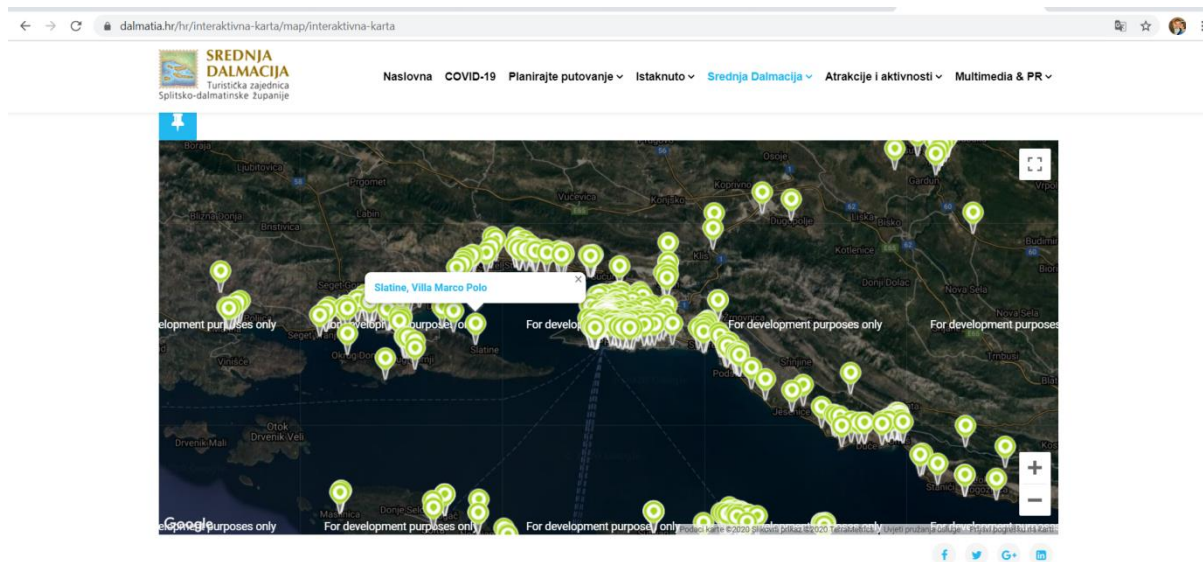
dalmatia.hr/hr/interaktivna-karta/map/interaktivna-karta

SREDNJA DALMACIJA
Turistička zajednica Splitsko-dalmatinske županije

Naslovna COVID-19 Planirajte putovanje Istaknuto Srednja Dalmacija Atrakcije i aktivnosti Multimedia & PR

Slatine, Villa Marco Polo

Boraja
Ljubitovica
Prgomet
Vučevica
Konjsko
Koprivno
Osoje
Blizna Donja
Labin
Bristivica
Klis
Dugopolje
Kotlenice
Lišsko
Budimir
Seget Gornji
Donji Dolac
Nova Sela
Okrug Gornji
Slatine
Vinišće
Podstrana
Srinjine
Trnbusi
Jesenice
Duće
Otok Drvenik Veli
Drvenik Mali
Maslinica
Donje Selo
Stanići
Gardun
Vrpolje

For development purposes only
For development purposes only
For development purposes only
For development purposes only
For development purposes only
For development purposes only
For development purposes only
For development purposes only

Google
Podaci karte ©2020 Slikovni prikaz ©2020 TerraMetrics Uvjeti pružanja usluge Prijavi pogrešku na karti

f G+ in